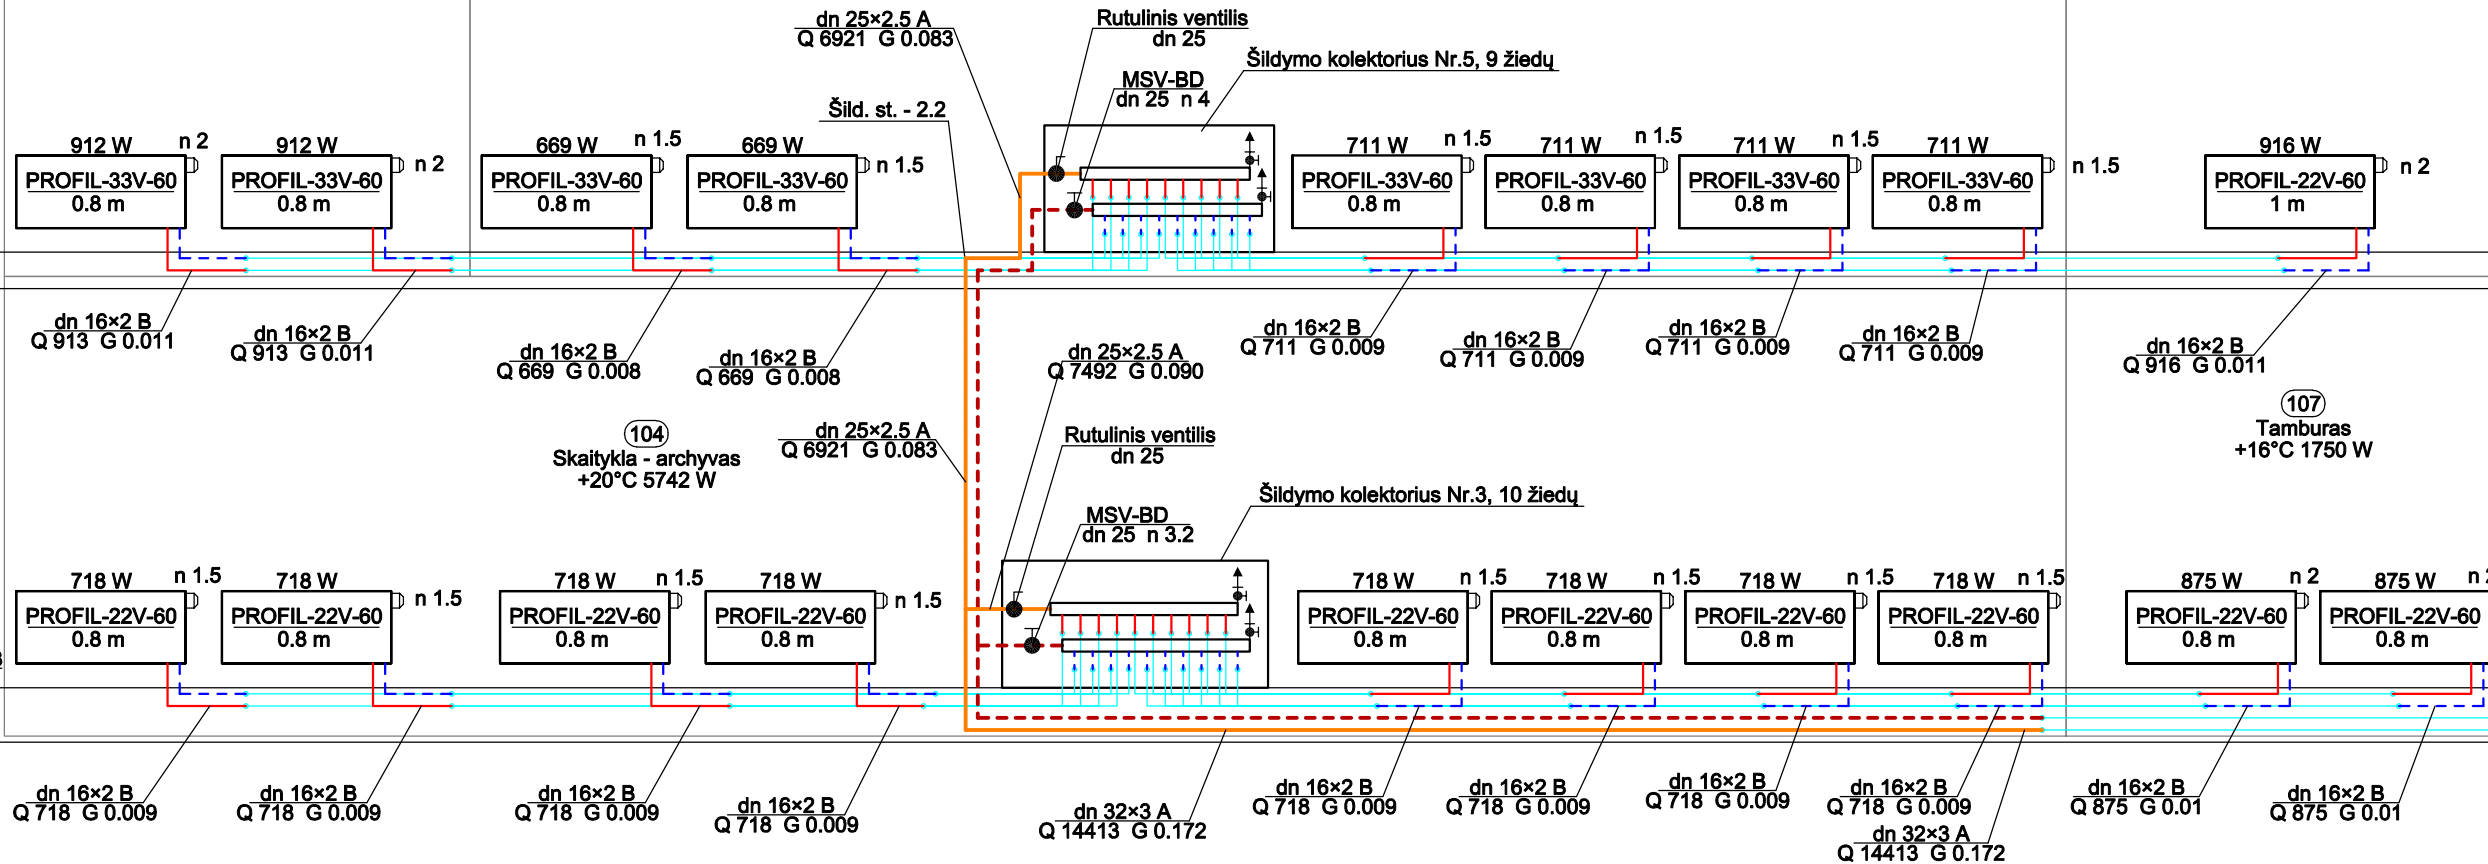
dn 25×2.5 A
Q 6921 G 0.083

Rutulinis ventilis
dn 25

Šildymo kolektorius Nr.5, 9 žiedų

MSV-BD
dn 25 n 4

Šild. st. - 2.2

912 W n 2
PROFIL-33V-60
0.8 m

912 W n 2
PROFIL-33V-60
0.8 m

669 W n 1.5
PROFIL-33V-60
0.8 m

669 W n 1.5
PROFIL-33V-60
0.8 m

711 W n 1.5
PROFIL-33V-60
0.8 m

711 W n 1.5
PROFIL-33V-60
0.8 m

711 W n 1.5
PROFIL-33V-60
0.8 m

711 W n 1.5
PROFIL-33V-60
0.8 m

916 W n 2
PROFIL-22V-60
1 m

dn 16×2 B
Q 913 G 0.011

dn 16×2 B
Q 913 G 0.011

dn 16×2 B
Q 669 G 0.008

dn 16×2 B
Q 669 G 0.008

dn 16×2 B
Q 711 G 0.009

dn 16×2 B
Q 711 G 0.009

dn 16×2 B
Q 711 G 0.009

dn 16×2 B
Q 711 G 0.009

dn 16×2 B
Q 916 G 0.011

dn 25×2.5 A
Q 7492 G 0.090

104
Skaitykla - archyvas
+20°C 5742 W

dn 25×2.5 A
Q 6921 G 0.083

Rutulinis ventilis
dn 25

107
Tamburas
+16°C 1750 W

Šildymo kolektorius Nr.3, 10 žiedų

MSV-BD
dn 25 n 3.2

718 W n 1.5
PROFIL-22V-60
0.8 m

718 W n 1.5
PROFIL-22V-60
0.8 m

718 W n 1.5
PROFIL-22V-60
0.8 m

718 W n 1.5
PROFIL-22V-60
0.8 m

718 W n 1.5
PROFIL-22V-60
0.8 m

718 W n 1.5
PROFIL-22V-60
0.8 m

718 W n 1.5
PROFIL-22V-60
0.8 m

718 W n 1.5
PROFIL-22V-60
0.8 m

875 W n 2
PROFIL-22V-60
0.8 m

875 W n
PROFIL-22V-60
0.8 m

dn 16×2 B
Q 718 G 0.009

dn 16×2 B
Q 718 G 0.009

dn 16×2 B
Q 718 G 0.009

dn 16×2 B
Q 718 G 0.009

dn 32×3 A
Q 14413 G 0.172

dn 16×2 B
Q 718 G 0.009

dn 16×2 B
Q 718 G 0.009

dn 16×2 B
Q 718 G 0.009

dn 16×2 B
Q 718 G 0.009

dn 32×3 A
Q 14413 G 0.172

dn 16×2 B
Q 875 G 0.01

dn 16×2 B
Q 875 G 0.01